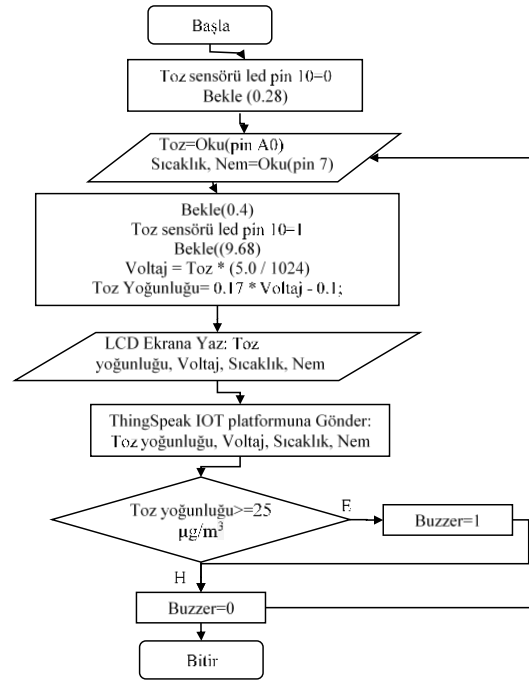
Başla

Toz sensörü led pin 10=0
Bekle (0.28)

Toz=Oku(pin A0)
Sıcaklık, Nem=Oku(pin 7)

Bekle(0.4)
Toz sensörü led pin 10=1
Bekle((9.68)
Voltaj = Toz * (5.0 / 1024)
Toz Yoğunluğu= 0.17 * Voltaj - 0.1;

LCD Ekrana Yaz: Toz yoğunluğu, Voltaj, Sıcaklık, Nem

ThingSpeak IOT platformuna Gönder:
Toz yoğunluğu, Voltaj, Sıcaklık, Nem

Toz yoğunluğu>=25
μg/m$^3$

E

Buzzer=1

H

Buzzer=0

Bitir